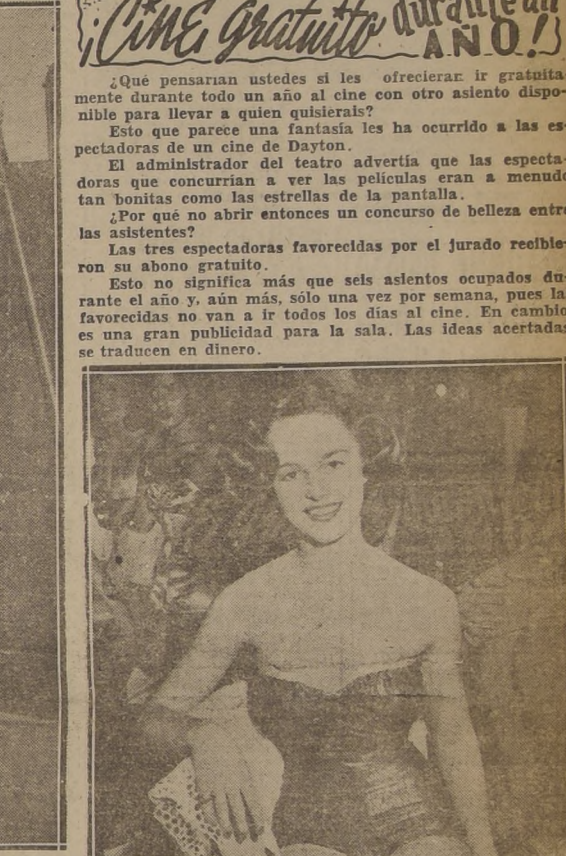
¡Cine gratuito durante un AÑO!

¿Qué pensarían ustedes si les ofrecieran ir gratuitamente durante todo un año al cine con otro asiento disponible para llevar a quien quisierais?

Esto que parece una fantasía les ha ocurrido a las espectadoras de un cine de Dayton.

El administrador del teatro advertía que las espectadoras que concurrían a ver las películas eran a menudo tan bonitas como las estrellas de la pantalla.

¿Por qué no abrir entonces un concurso de belleza entre las asistentes?

Las tres espectadoras favorecidas por el jurado recibieron su abono gratuito.

Esto no significa más que seis asientos ocupados durante el año y, aún más, sólo una vez por semana, pues las favorecidas no van a ir todos los días al cine. En cambio es una gran publicidad para la sala. Las ideas acertadas se traducen en dinero.